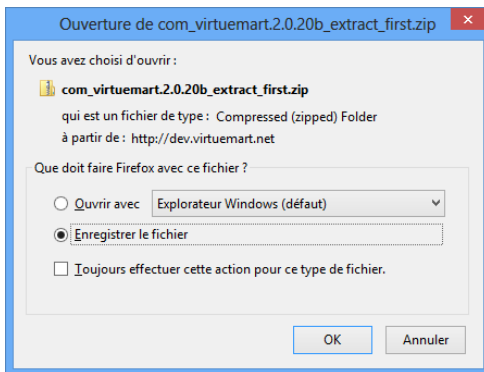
Ouverture de com_virtuemart.2.0.20b_extract_first.zip

Vous avez choisi d'ouvrir :

com_virtuemart.2.0.20b_extract_first.zip

qui est un fichier de type : Compressed (zipped) Folder

à partir de : http://dev.virtuemart.net

Que doit faire Firefox avec ce fichier ?

Ouvrir avec Explorateur Windows (défaut)

Enregistrer le fichier

Toujours effectuer cette action pour ce type de fichier.

OK Annuler